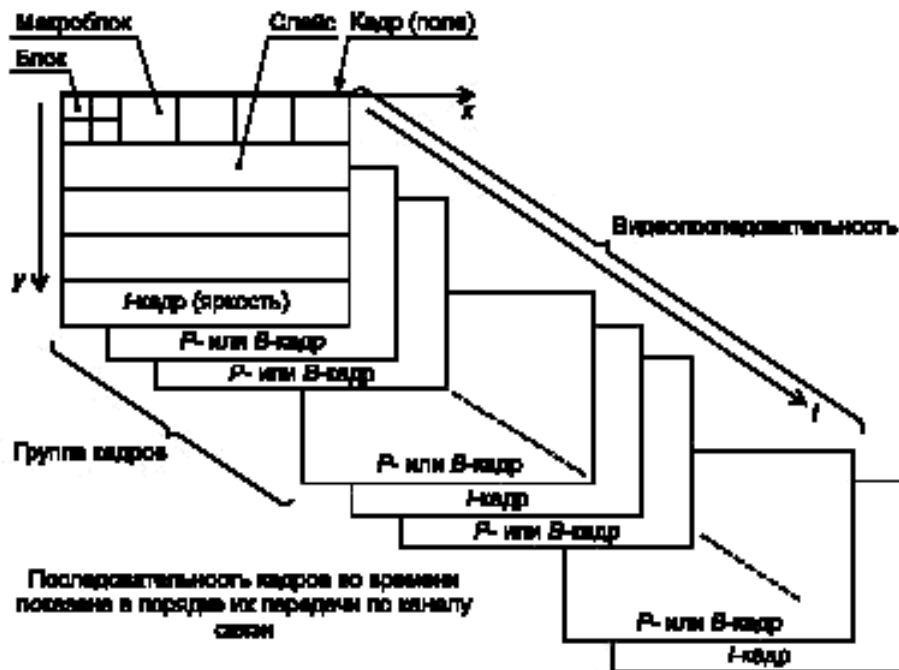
Макроблок
Слайс
Кадр (поле)
Блок
x
y
Видеопоследовательность
I-кадр (яркость)
P- или B-кадр
P- или B-кадр
t
Группа кадров
P- или B-кадр
I-кадр
P- или B-кадр
Последовательность кадров во времени показана в порядке их передачи по каналу связи
P- или B-кадр
I-кадр